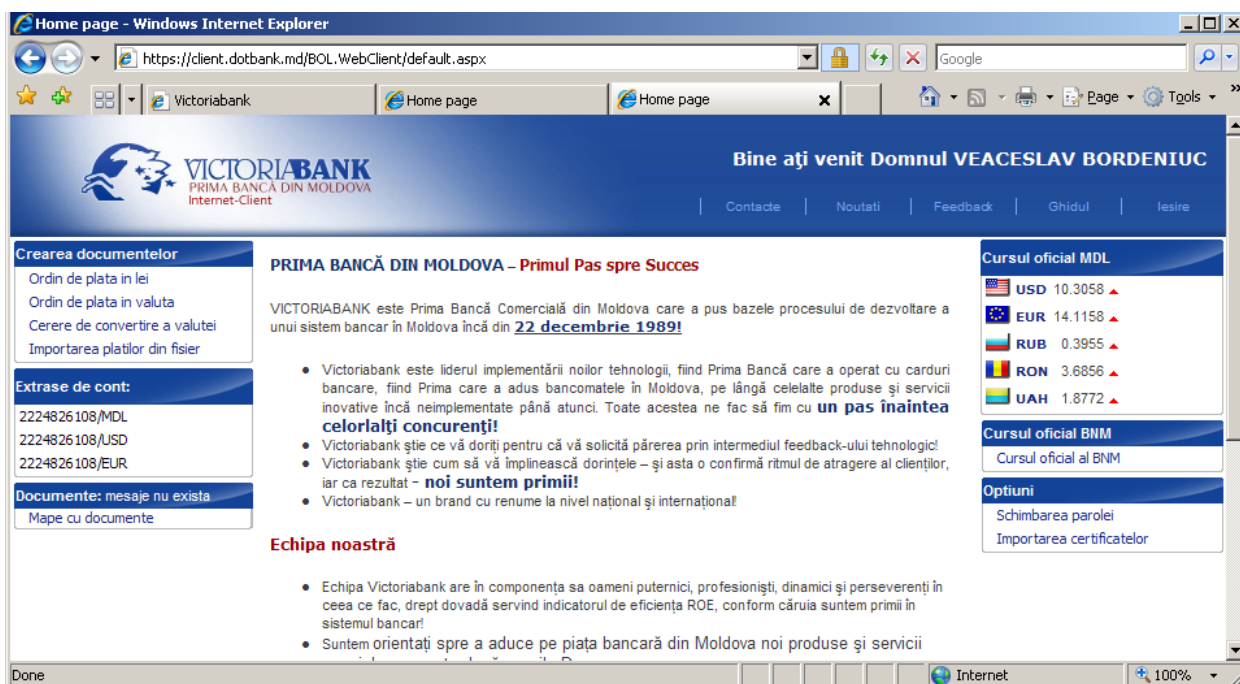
Home page - Windows Internet Explorer

https://client.dotbank.md/BOL.WebClient/default.aspx

Google

Victoriabank | Home page | Home page

Page ▾ Tools ▾

VICTORIABANK
PRIMA BANCĂ DIN MOLDOVA
Internet-Client

Bine aţi venit Domnul VEACESLAV BORDENIUC

Contacte | Noutati | Feedback | Ghidul | Iesire

Crearea documentelor
Ordin de plata in lei
Ordin de plata in valuta
Cerere de convertire a valutei
Importarea platilor din fisier

Extrase de cont:
2224826108/MDL
2224826108/USD
2224826108/EUR

Documente: mesaje nu exista
Mape cu documente

PRIMA BANCĂ DIN MOLDOVA – Primul Pas spre Succes

VICTORIABANK este Prima Bancă Comercială din Moldova care a pus bazele procesului de dezvoltare a unui sistem bancar în Moldova încă din 22 decembrie 1989!

• Victoriabank este liderul implementării noilor tehnologii, fiind Prima Bancă care a operat cu carduri bancare, fiind Prima care a adus bancomatele în Moldova, pe lângă celelalte produse şi servicii inovative încă neimplementate până atunci. Toate acestea ne fac să fim cu un pas înaintea celorlalţi concurenţi!
• Victoriabank ştie ce vă doriţi pentru că vă solicită părerea prin intermediul feedback-ului tehnologic!
• Victoriabank ştie cum să vă împlinească dorinţele – şi asta o confirmă ritmul de atragere al clienţilor, iar ca rezultat - noi suntem primii!
• Victoriabank – un brand cu renume la nivel naţional şi internaţional!

Echipa noastră

• Echipa Victoriabank are în componenţa sa oameni puternici, profesionişti, dinamici şi perseverenţi în ceea ce fac, drept dovadă servind indicatorul de eficienţă ROE, conform căruia suntem primii în sistemul bancar!
• Suntem orientaţi spre a aduce pe piaţa bancară din Moldova noi produse şi servicii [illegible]

Cursul oficial MDL
USD 10.3058
EUR 14.1158
RUB 0.3955
RON 3.6856
UAH 1.8772

Cursul oficial BNM
Cursul oficial al BNM

Optiuni
Schimbarea parolei
Importarea certificatelor

Done | Internet | 100%